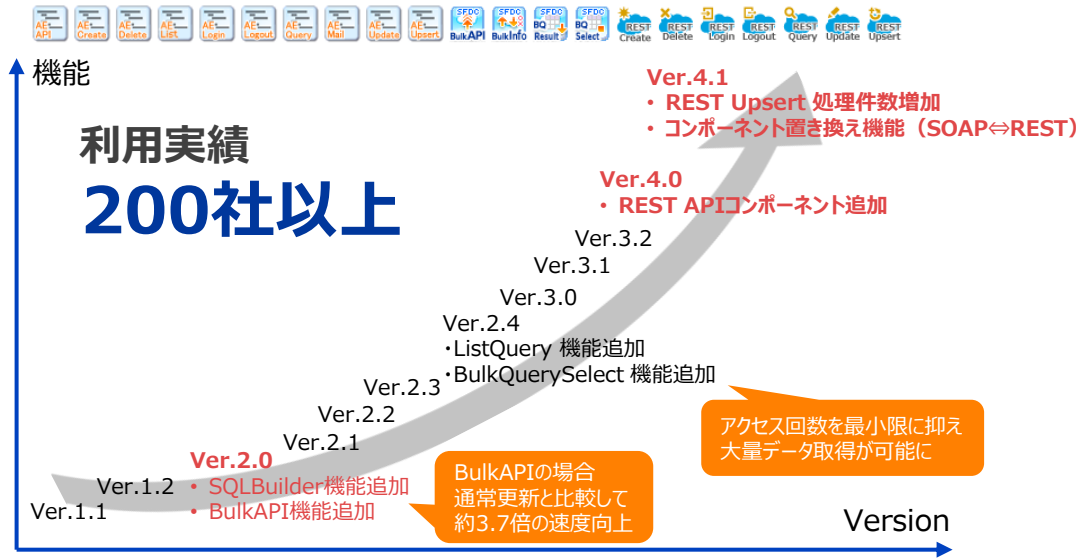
AE API
AE Create
AE Delete
AE List
AE Login
AE Logout
AE Query
AE Mail
AE Update
AE Upsert
SFDC BulkAPI
SFDC BulkInfo
SFDC BQ Result
SFDC BQ Select
REST Create
REST Delete
REST Login
REST Logout
REST Query
REST Update
REST Upsert

機能

利用実績
200社以上

Ver.4.1
・ REST Upsert 処理件数増加
・ コンポーネント置き換え機能（SOAP⇔REST）

Ver.4.0
・ REST APIコンポーネント追加

Ver.3.2
Ver.3.1
Ver.3.0
Ver.2.4
・ListQuery 機能追加
・BulkQuerySelect 機能追加
Ver.2.3
Ver.2.2
Ver.2.1
Ver.2.0
・ SQLBuilder機能追加
・ BulkAPI機能追加
Ver.1.2
Ver.1.1

アクセス回数を最小限に抑え
大量データ取得が可能に

BulkAPIの場合
通常更新と比較して
約3.7倍の速度向上

Version